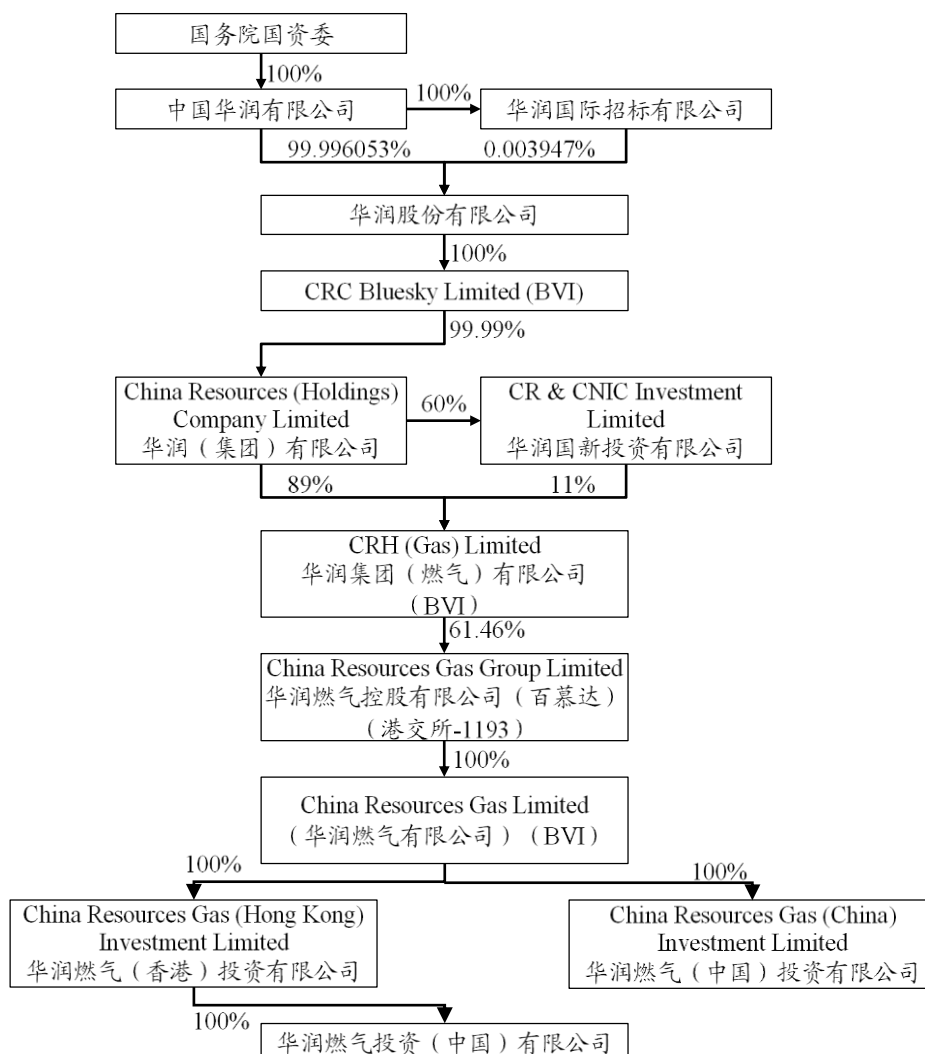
国务院国资委

100%

中国华润有限公司

100%

华润国际招标有限公司

99.996053%

0.003947%

华润股份有限公司

100%

CRC Bluesky Limited (BVI)

99.99%

China Resources (Holdings) Company Limited
华润（集团）有限公司

60%

CR & CNIC Investment Limited
华润国新投资有限公司

89%

11%

CRH (Gas) Limited
华润集团（燃气）有限公司
（BVI）

61.46%

China Resources Gas Group Limited
华润燃气控股有限公司（百慕达）
（港交所-1193）

100%

China Resources Gas Limited
（华润燃气有限公司）（BVI）

100%

100%

China Resources Gas (Hong Kong) Investment Limited
华润燃气（香港）投资有限公司

China Resources Gas (China) Investment Limited
华润燃气（中国）投资有限公司

100%

华润燃气投资（中国）有限公司